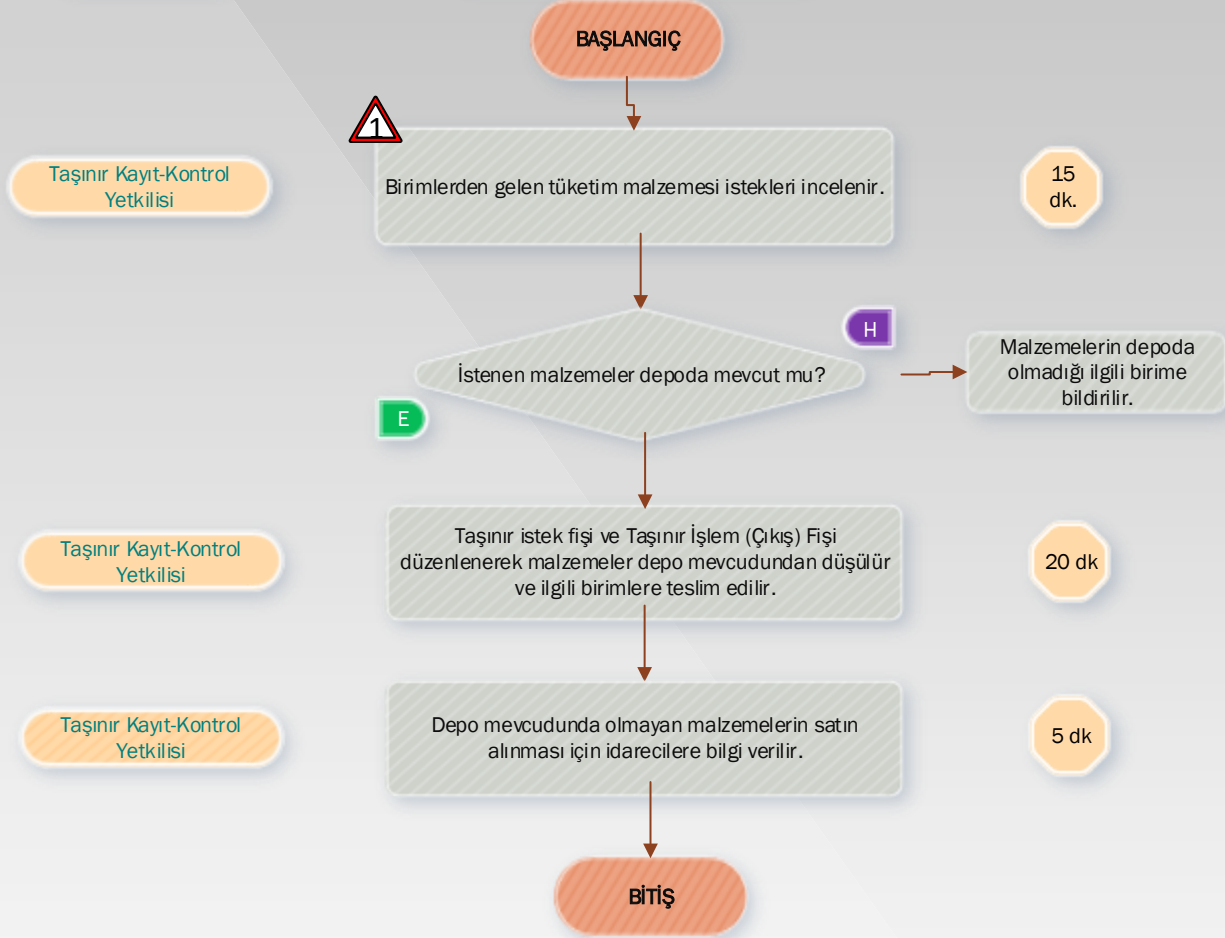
BAŞLANGIÇ

1

Taşınır Kayıt-Kontrol Yetkilisi

Birimlerden gelen tüketim malzemesi istekleri incelenir.

15 dk.

H

İstenen malzemeler depoda mevcut mu?

Malzemelerin depoda olmadığı ilgili birime bildirilir.

E

Taşınır Kayıt-Kontrol Yetkilisi

Taşınır istek fişi ve Taşınır İşlem (Çıkış) Fişi düzenlenerek malzemeler depo mevcudundan düşülür ve ilgili birimlere teslim edilir.

20 dk

Taşınır Kayıt-Kontrol Yetkilisi

Depo mevcudunda olmayan malzemelerin satın alınması için idarecilere bilgi verilir.

5 dk

BİTİŞ